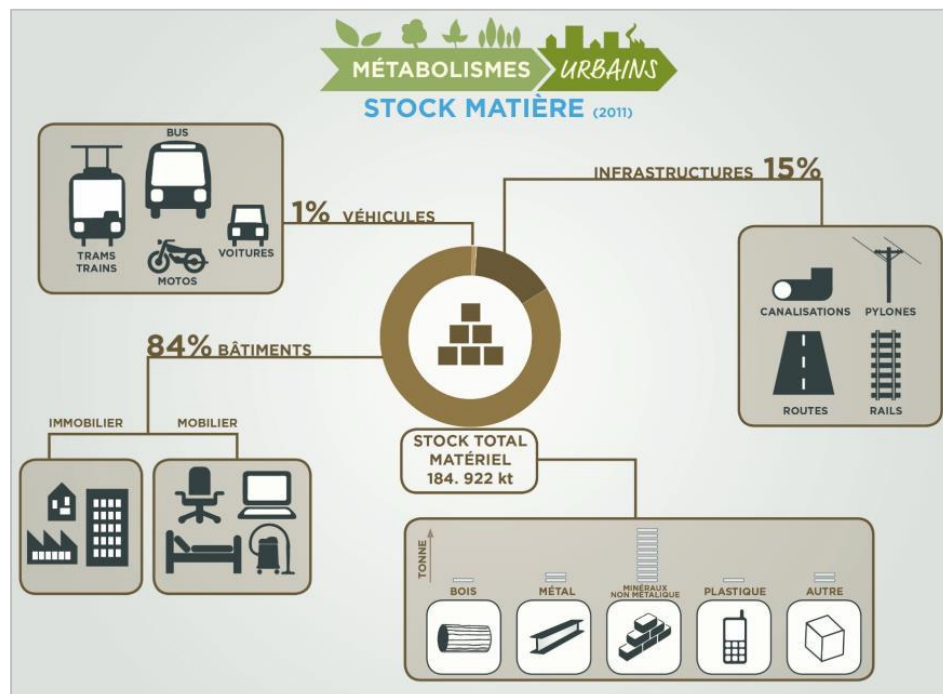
MÉTABOLISMES URBAINS
STOCK MATIÈRE (2011)

BUS
TRAMS
TRAINS
MOTOS
VOITURES

1% VÉHICULES

INFRASTRUCTURES 15%

CANALISATIONS
PYLONES
ROUTES
RAILS

84% BÂTIMENTS

IMMOBILIER
MOBILIER

STOCK TOTAL MATÉRIEL 184. 922 kt

TONNE
BOIS
MÉTAL
MINÉRAUX NON METALIQUE
PLASTIQUE
AUTRE